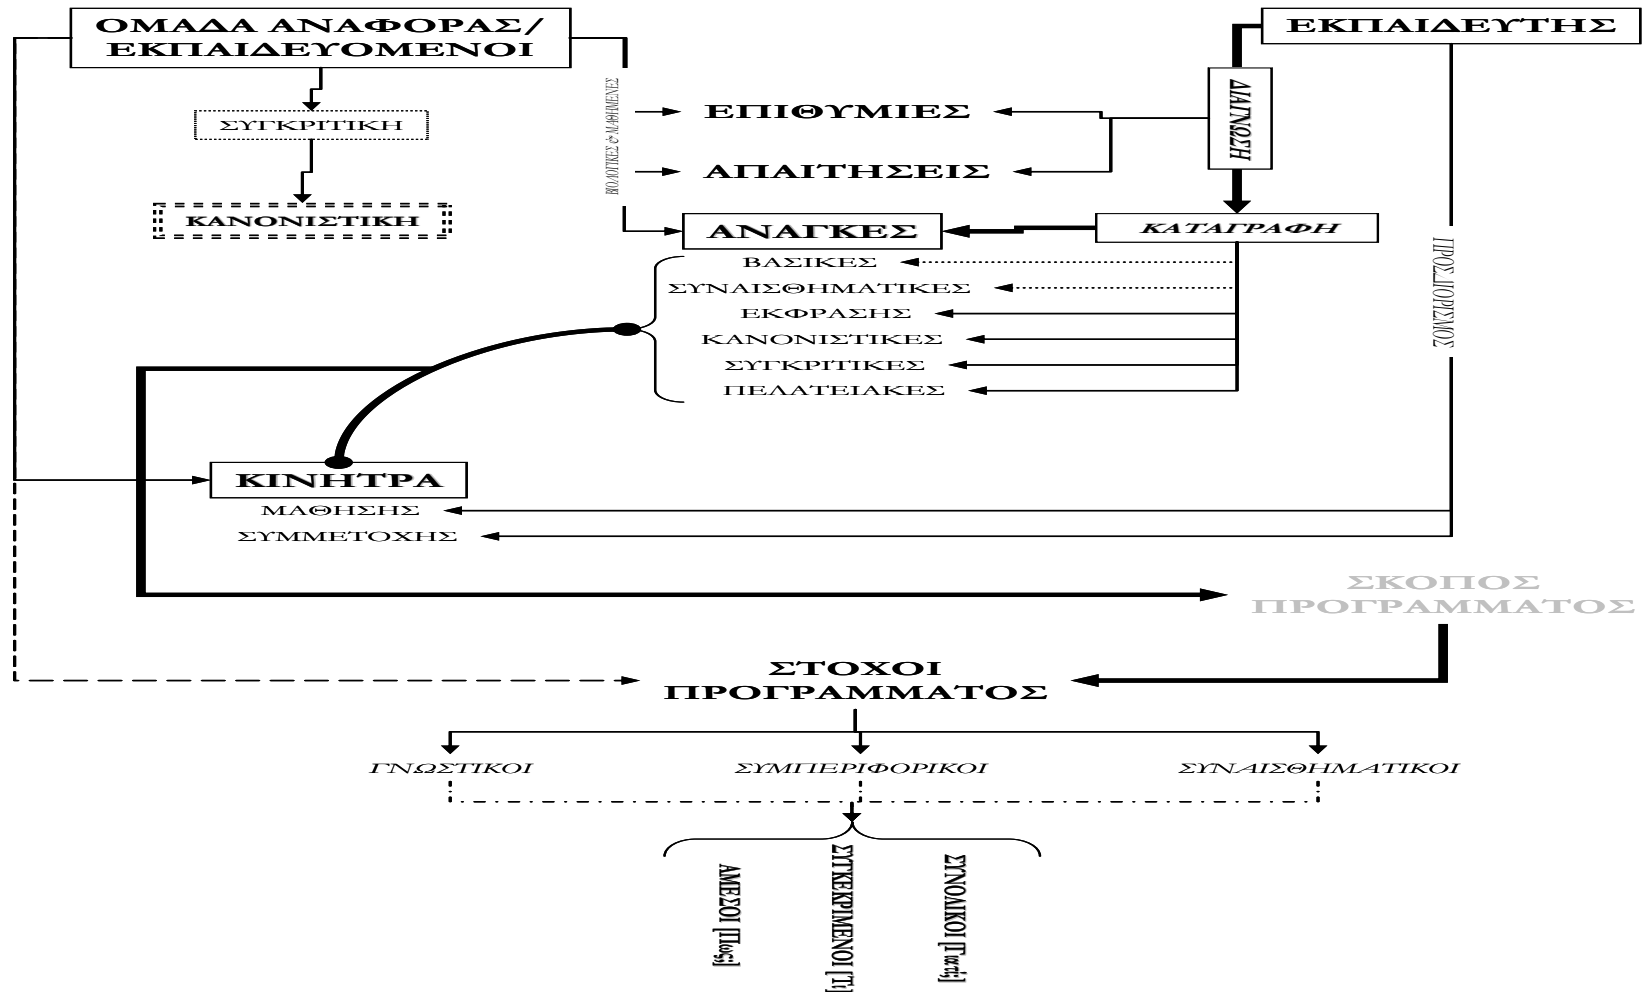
ΟΜΑΔΑ ΑΝΑΦΟΡΑΣ/
ΕΚΠΑΙΔΕΥΟΜΕΝΟΙ

ΕΚΠΑΙΔΕΥΤΗΣ

ΣΥΓΚΡΙΤΙΚΗ

ΚΑΝΟΝΙΣΤΙΚΗ

ΒΙΟΛΟΓΙΚΕΣ & ΜΑΘΗΜΕΝΕΣ

ΕΠΙΘΥΜΙΕΣ

ΑΠΑΙΤΗΣΕΙΣ

ΔΙΑΓΝΩΣΗ

ΑΝΑΓΚΕΣ

ΚΑΤΑΓΡΑΦΗ

ΠΡΟΣΔΙΟΡΙΣΜΟΣ

ΒΑΣΙΚΕΣ
ΣΥΝΑΙΣΘΗΜΑΤΙΚΕΣ
ΕΚΦΡΑΣΗΣ
ΚΑΝΟΝΙΣΤΙΚΕΣ
ΣΥΓΚΡΙΤΙΚΕΣ
ΠΕΛΑΤΕΙΑΚΕΣ

ΚΙΝΗΤΡΑ
ΜΑΘΗΣΗΣ
ΣΥΜΜΕΤΟΧΗΣ

ΣΚΟΠΟΣ
ΠΡΟΓΡΑΜΜΑΤΟΣ

ΣΤΟΧΟΙ
ΠΡΟΓΡΑΜΜΑΤΟΣ

ΓΝΩΣΤΙΚΟΙ
ΣΥΜΠΕΡΙΦΟΡΙΚΟΙ
ΣΥΝΑΙΣΘΗΜΑΤΙΚΟΙ

ΑΜΕΣΟΙ [Π$_{ολ}$]
ΣΥΓΚΕΚΡΙΜΕΝΟΙ [Π$_{1}$]
ΣΥΝΟΛΙΚΟΙ [Π$_{αι}$]